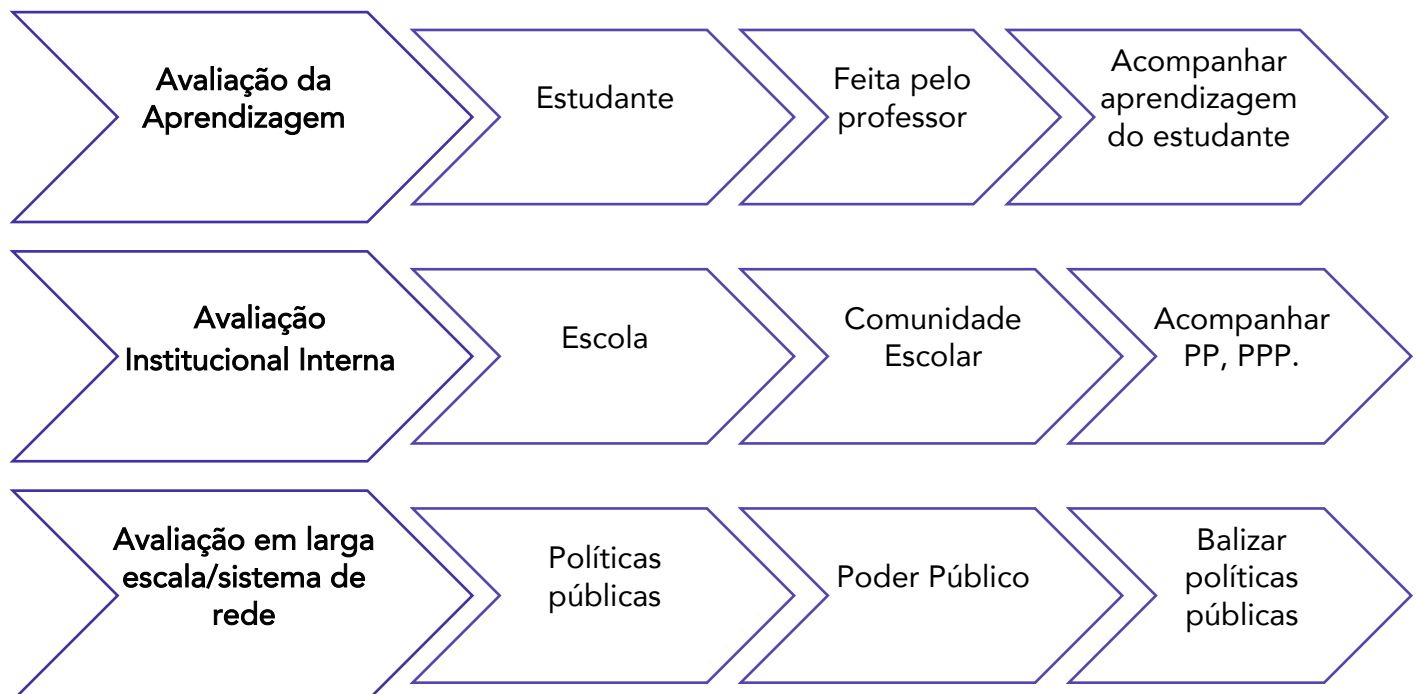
Avaliação da Aprendizagem

Estudante

Feita pelo professor

Acompanhar aprendizagem do estudante

Avaliação Institucional Interna

Escola

Comunidade Escolar

Acompanhar PP, PPP.

Avaliação em larga escala/sistema de rede

Políticas públicas

Poder Público

Balizar políticas públicas